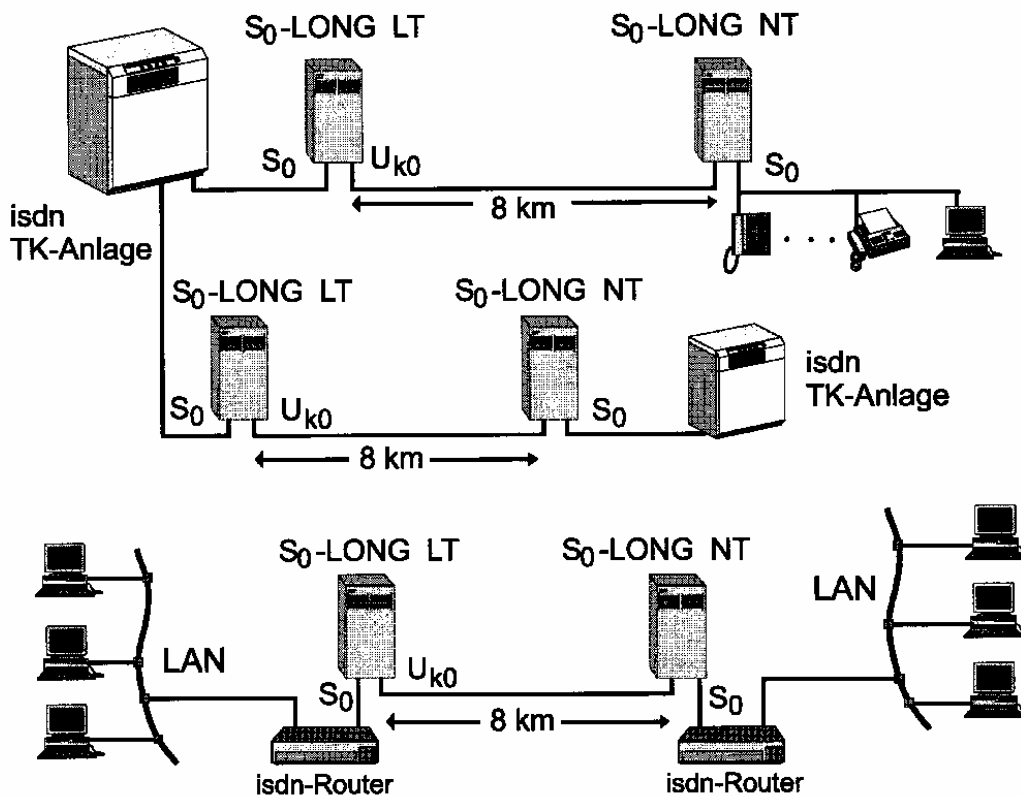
$S_0$-LONG LT

$S_0$-LONG NT

isdn TK-Anlage

$S_0$

$U_{k0}$

$S_0$

8 km

$S_0$-LONG LT

$S_0$-LONG NT

isdn TK-Anlage

$S_0$

$U_{k0}$

$S_0$

8 km

$S_0$-LONG LT

$S_0$-LONG NT

LAN

LAN

$U_{k0}$

$S_0$

$S_0$

8 km

isdn-Router

isdn-Router